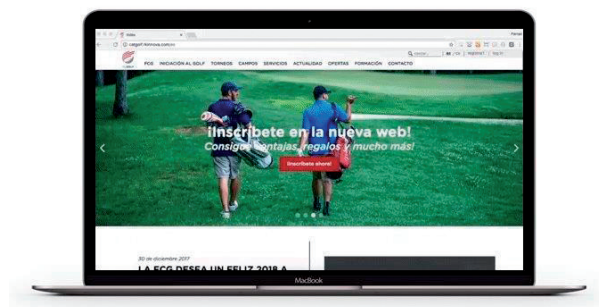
FCG INICIACIÓN AL GOLF TORNEOS CAMPOS SERVICIOS ACTUALIDAD OFERTAS FORMACIÓN CONTACTO

¡Inscríbete en la nueva web!

Consigue ventajas, regalos y mucho más!

Inscríbete ahora!

30 de diciembre 2017

LA FCG DESEA UN FELIZ 2018 A

MacBook